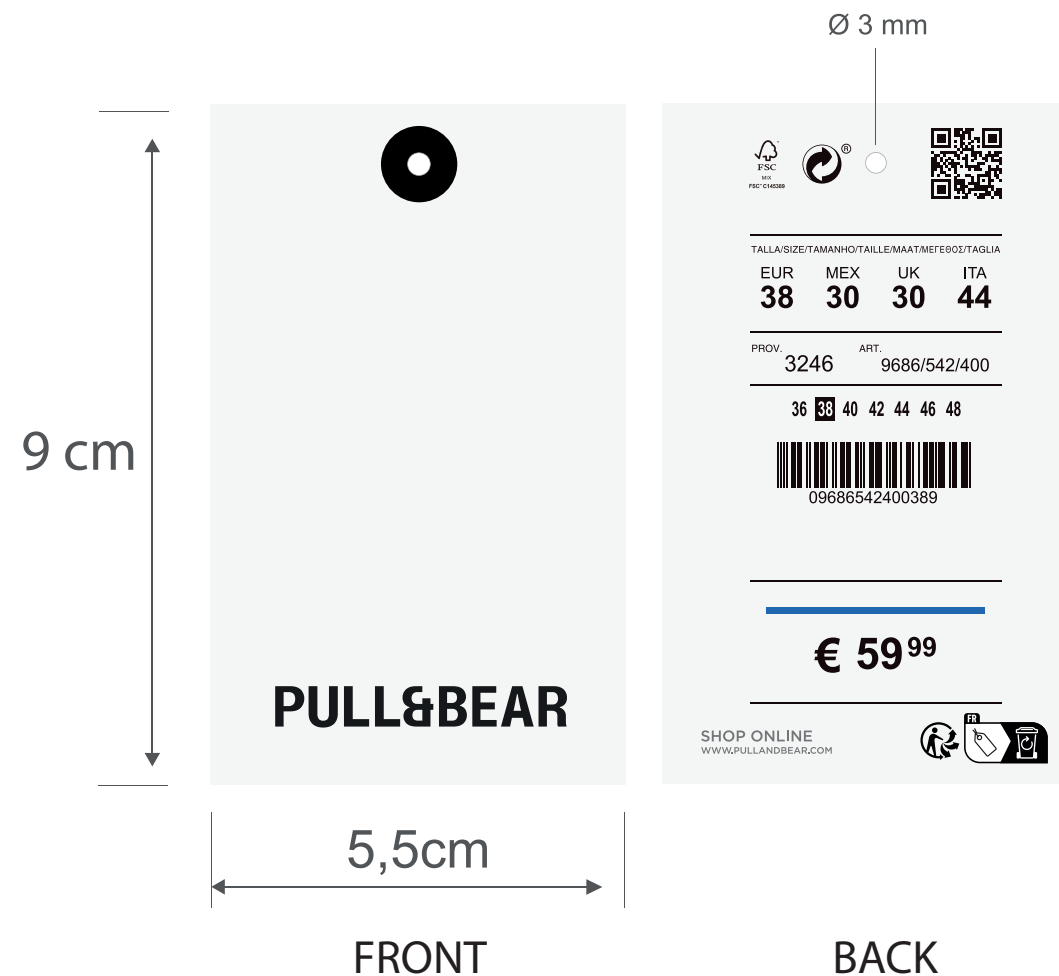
Ø 3 mm

9 cm

PULL&BEAR

FSC
MIX
FSC® C145389

®

TALLA/SIZE/TAMANHO/TAILLE/MAAT/ΜΕΓΕΘΟΣ/TAGLIA

| EUR | MEX | UK | ITA |
|---|---|---|---|
| 38 | 30 | 30 | 44 |

PROV. 3246
ART. 9686/542/400

36 38 40 42 44 46 48

09686542400389

€ 59$^{99}$

SHOP ONLINE
WWW.PULLANDBEAR.COM

FR

5,5cm

FRONT

BACK